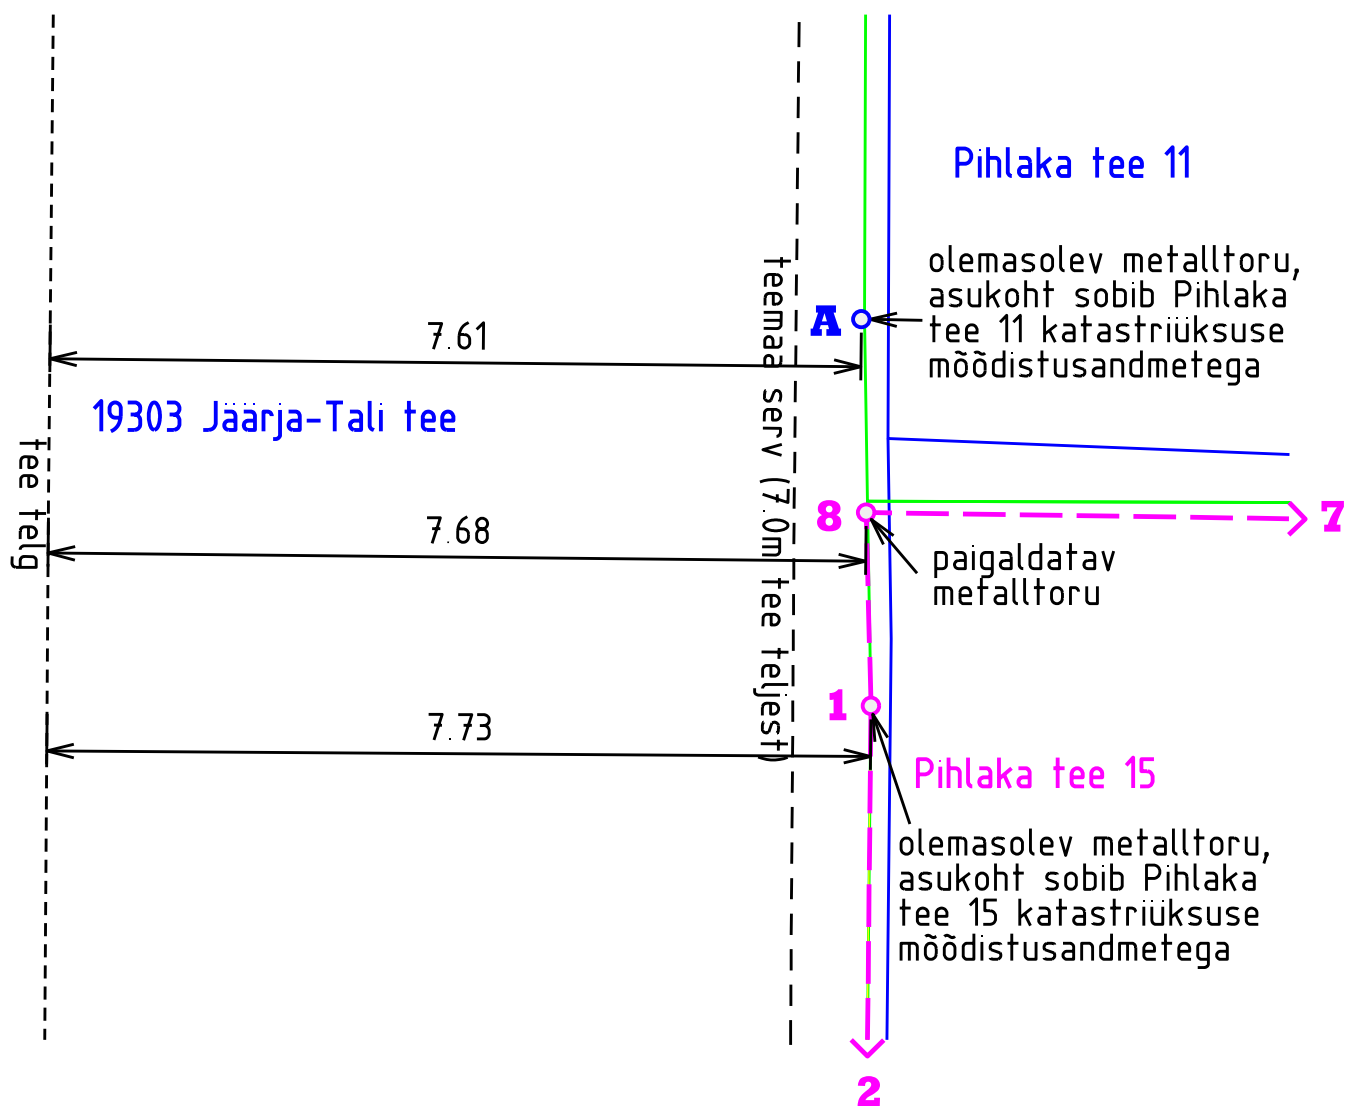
Pihlaka tee 11

teemaa serv (7.0m tee teljest)

olemasolev metalltoru, asukoht sobib Pihlaka tee 11 katastriüksuse mõõdistusandmetega

A

7.61

19303 Jäärja-Tali tee

tee telg

8

7

7.68

paigaldatav metalltoru

1

7.73

Pihlaka tee 15

olemasolev metalltoru, asukoht sobib Pihlaka tee 15 katastriüksuse mõõdistusandmetega

2